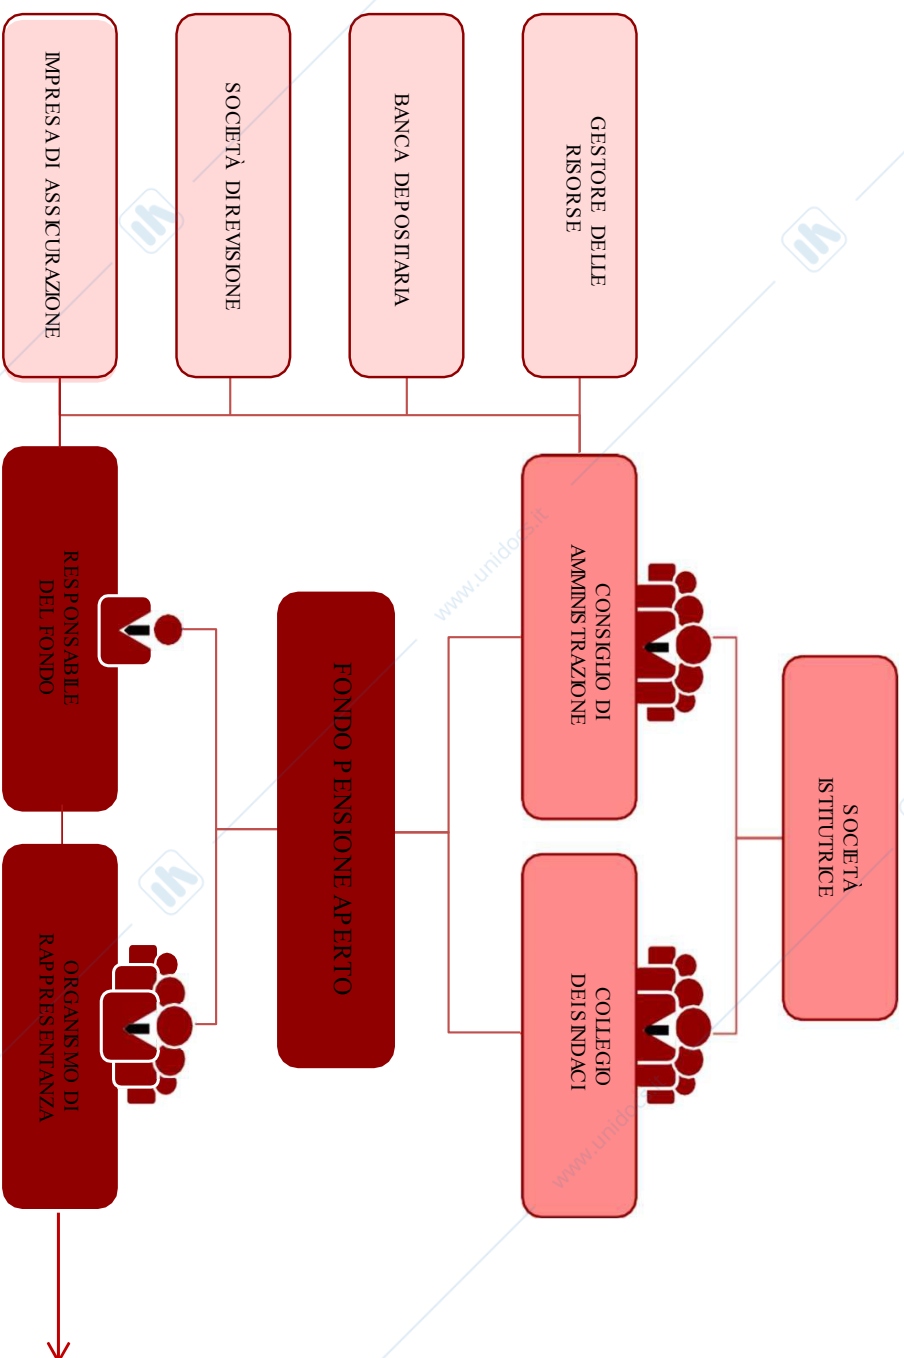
SOCIETÀ ISTITUTRICE

CONSIGLIO DI AMMINISTRAZIONE

COLLEGIO DEI SINDACI

FONDO PENSIONE APERTO

RESPONSABILE DEL FONDO

ORGANISMO DI RAPPRESENTANZA

GESTORE DELLE RISORSE

BANCA DEPOSITARIA

SOCIETÀ DI REVISIONE

IMPRESA DI ASSICURAZIONE

www.unidos.it